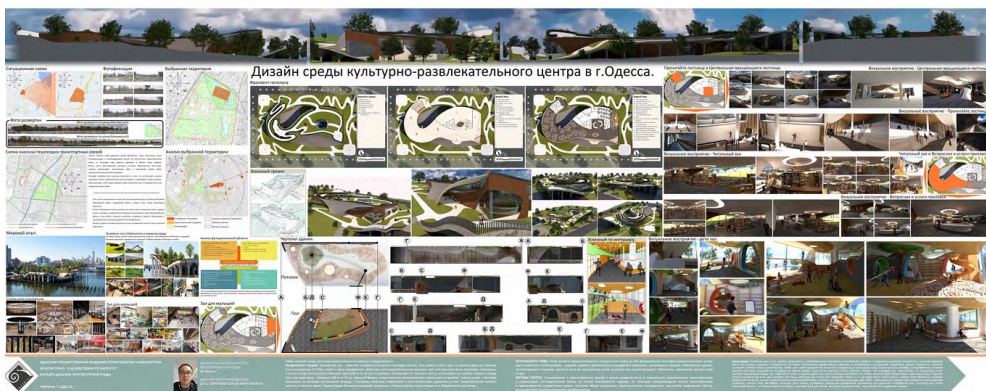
Дизайн среды культурно-развлекательного центра в г.Одесса.

Ситуационная схема

Фотофиксация

Выбранная территория

Схема анализа пешеходно-транспортных связей

Анализ выбранной территории

Мировой опыт

Зал для малышей

Чертежи здания

Потолок

Пол

Фрагмент генплана

Эскизный проект

Визуальное восприятие - Центральная вращающаяся лестница

Визуальное восприятие - Прачечный зал

Визуальное восприятие - Читальный зал

Визуальное восприятие - Вестибюль

Визуальное восприятие - Детский зал

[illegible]